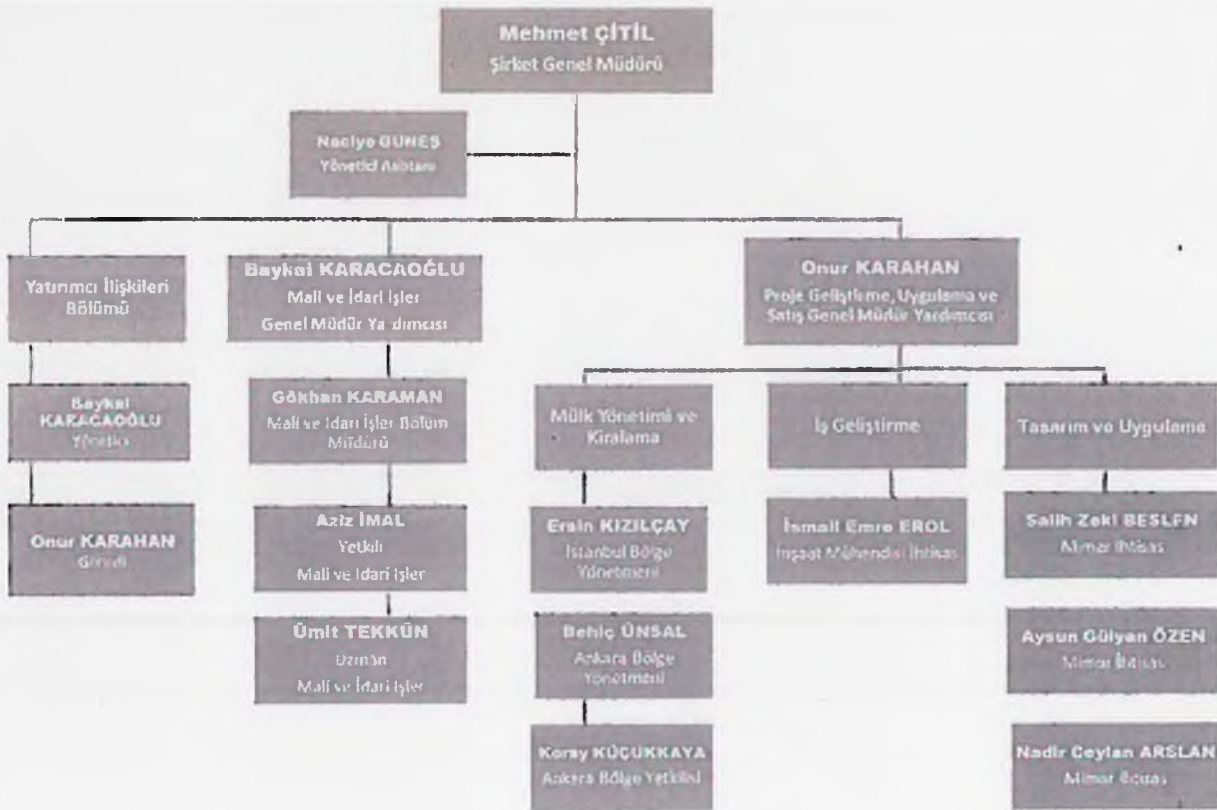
Mehmet ÇİTİL
Şirket Genel Müdürü

Naciye GUNEŞ
Yönetici Asistanı

Yatırımcı İlişkileri Bölümü

Baykal KARACAOĞLU
Yönetici

Onur KARAHAN
Görevli

Baykal KARACAOĞLU
Mali ve İdari İşler Genel Müdür Ya dımcısı

Gökhan KARAMAN
Mali ve İdari İşler Bölüm Müdürü

Aziz İMAL
Yetkili
Mali ve İdari İşler

Ümit TEKKÜN
Uzman
Mali ve İdari İşler

Onur KARAHAN
Proje Geliştirme, Uygulama ve Satış Genel Müdür Yardımcısı

Mülk Yönetimi ve Kiralama

Ersin KIZILÇAY
İstanbul Bölge Yönetmeni

Behiç ÜNSAL
Ankara Bölge Yönetmeni

Koray KÜÇÜKKAYA
Ankara Bölge Yetkilisi

İş Geliştirme

İsmail Emre EROL
İnşaat Mühendisi İhtisas

Tasarım ve Uygulama

Salih Zeki BESLEN
Mimar İhtisas

Aysun Gülyan ÖZEN
Mimar İhtisas

Nadir Ceylan ARSLAN
Mimar İhtisas